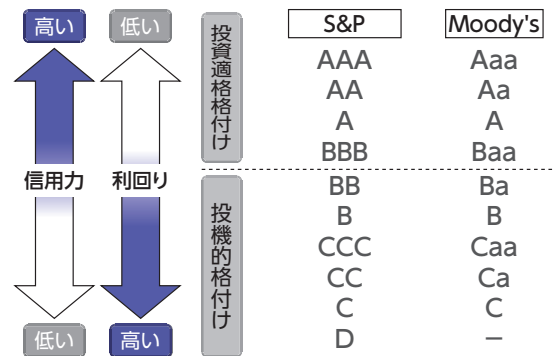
高い 低い

信用力 利回り

低い 高い

| | S&P | Moody's |
|---|---|---|
| 投資適格格付け | AAA | Aaa |
| | AA | Aa |
| | A | A |
| | BBB | Baa |
| 投機的格付け | BB | Ba |
| | B | B |
| | CCC | Caa |
| | CC | Ca |
| | C | C |
| | D | – |